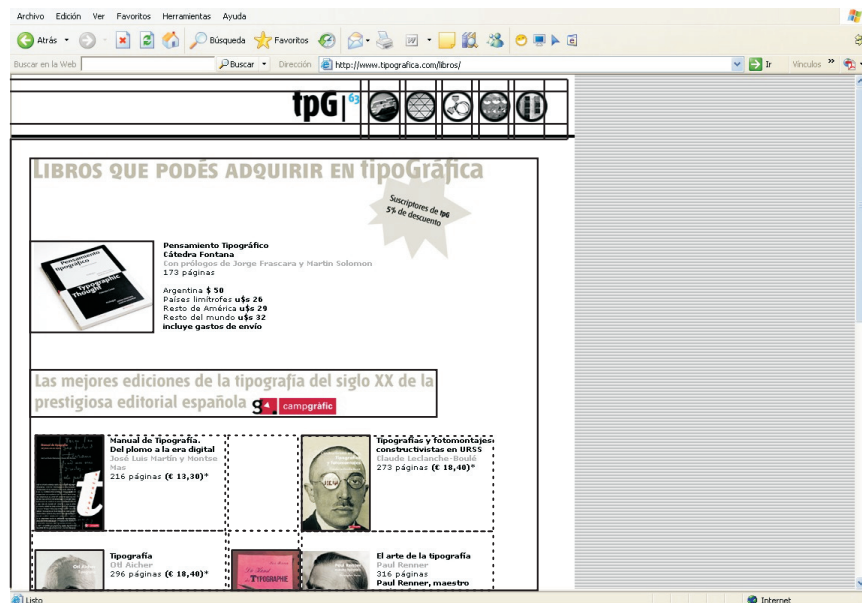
Archivo Edición Ver Favoritos Herramientas Ayuda

Atrás Búsqueda Favoritos

Buscar en la Web Buscar Dirección http://www.tipografica.com/libros/ Ir Vínculos

tpG 63

LIBROS QUE PODÉS ADQUIRIR EN tipoGráfica

Suscriptores de tpG 5% de descuento

Pensamiento Tipográfico
Cátedra Fontana
Con prólogos de Jorge Frascara y Martin Solomon
173 páginas

Argentina $ 50
Países limítrofes u$s 26
Resto de América u$s 29
Resto del mundo u$s 32
incluye gastos de envío

Las mejores ediciones de la tipografía del siglo XX de la prestigiosa editorial española campgràfic

Manual de Tipografía.
Del plomo a la era digital
José Luis Martín y Montse Mas
216 páginas (€ 13,30)*

Tipografías y fotomontajes constructivistas en URSS
Claude Leclanche-Boulé
273 páginas (€ 18,40)*

Tipografía
Otl Aicher
296 páginas (€ 18,40)*

El arte de la tipografía
Paul Renner
316 páginas
Paul Renner, maestro

Listo Internet